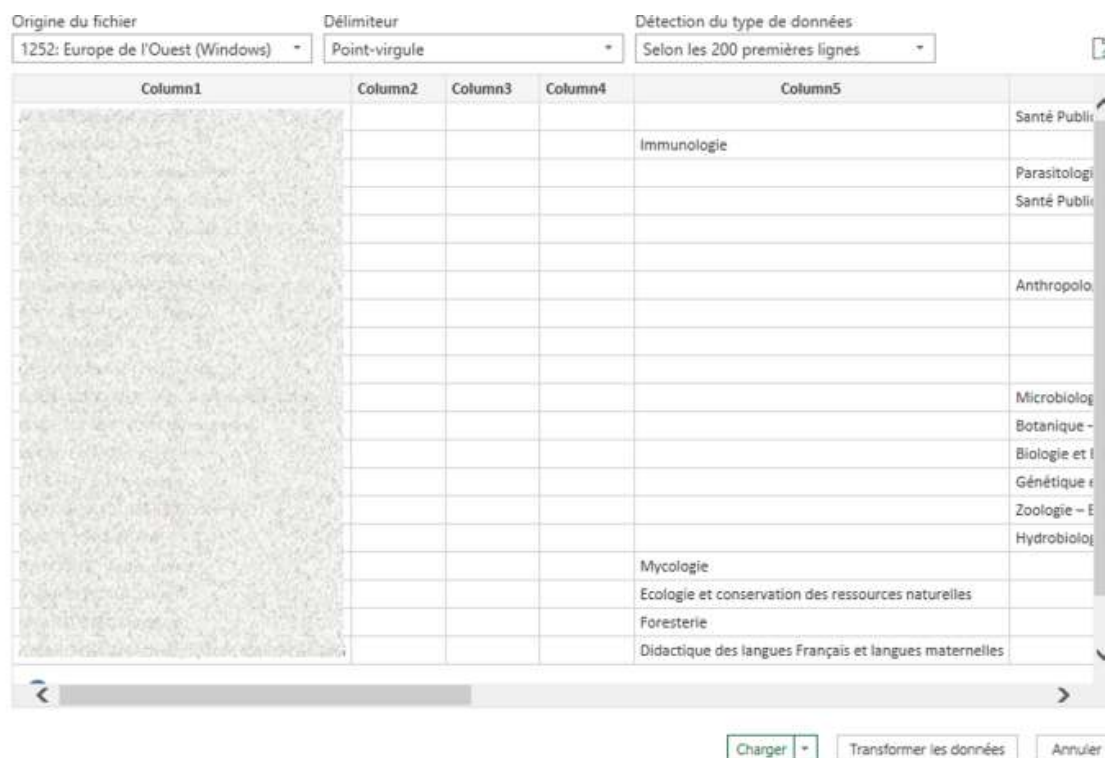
Origine du fichier
1252: Europe de l'Ouest (Windows)

Délimiteur
Point-virgule

Détection du type de données
Selon les 200 premières lignes

| Column1 | Column2 | Column3 | Column4 | Column5 | |
|---|---|---|---|---|---|
| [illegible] | | | | | Santé Publi |
| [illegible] | | | | Immunologie | |
| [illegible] | | | | | Parasitologi |
| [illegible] | | | | | Santé Publi |
| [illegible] | | | | | |
| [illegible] | | | | | |
| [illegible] | | | | | Anthropolo |
| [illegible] | | | | | |
| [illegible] | | | | | |
| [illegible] | | | | | |
| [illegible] | | | | | Microbiolog |
| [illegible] | | | | | Botanique - |
| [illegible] | | | | | Biologie et |
| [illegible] | | | | | Génétique |
| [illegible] | | | | | Zoologie – |
| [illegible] | | | | | Hydrobiolog |
| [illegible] | | | | Mycologie | |
| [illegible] | | | | Ecologie et conservation des ressources naturelles | |
| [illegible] | | | | Foresterie | |
| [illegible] | | | | Didactique des langues Français et langues maternelles | |

Charger | Transformer les données | Annuler